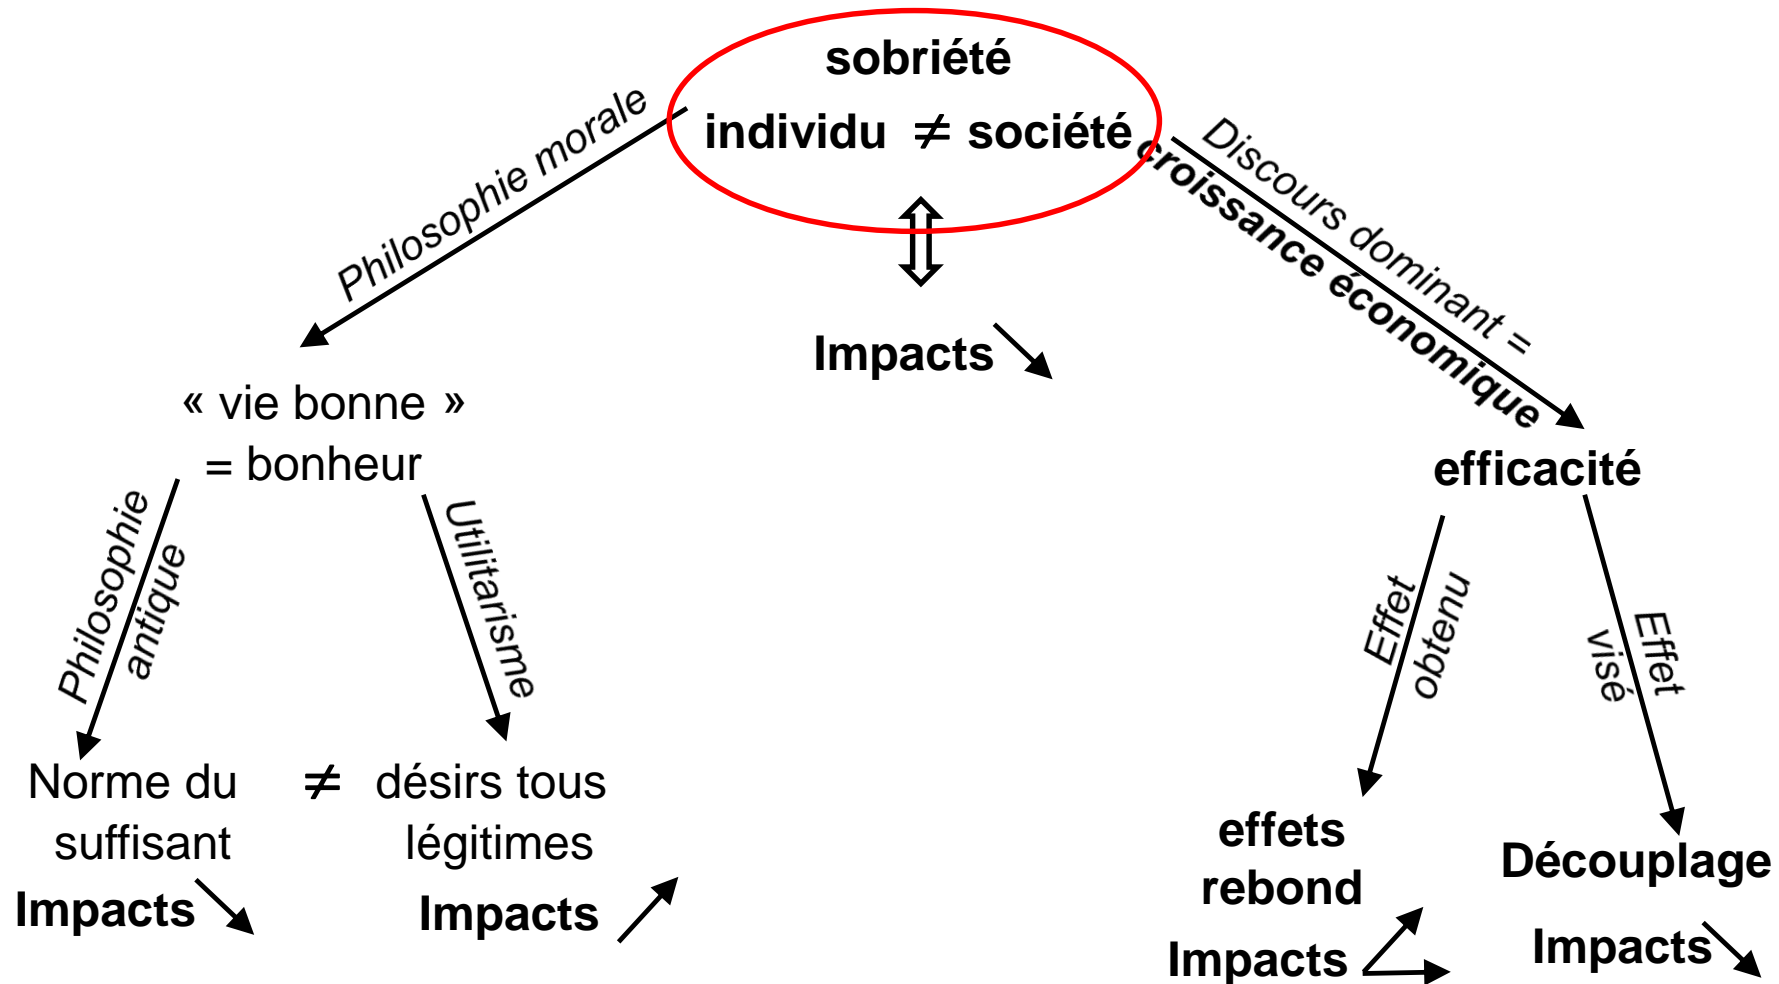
sobriété

individu $\neq$ société

Philosophie morale

Discours dominant =

croissance économique

$\Updownarrow$

Impacts $\searrow$

« vie bonne »
= bonheur

efficacité

Philosophie antique

Utilitarisme

Effet obtenu

Effet visé

Norme du suffisant

$\neq$

désirs tous légitimes

Impacts $\searrow$

Impacts $\nearrow$

effets rebond

Impacts

Découplage

Impacts $\searrow$